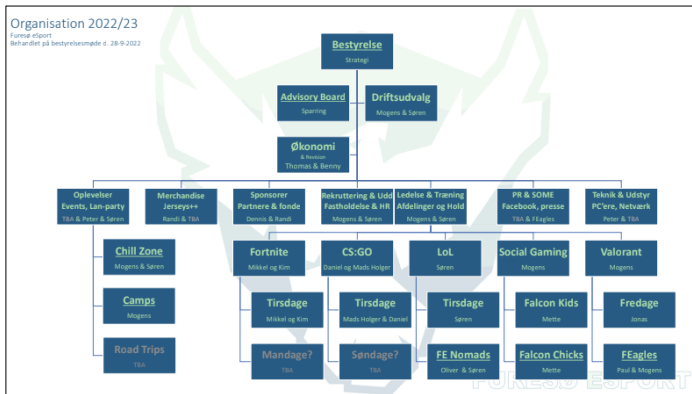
Organisation 2022/23
Furesø eSport
Behandlet på bestyrelsesmøde d. 28-9-2022

Bestyrelse
Strategi

Advisory Board
Sparring

Driftsudvalg
Mogens & Søren

Økonomi
& Revision
Thomas & Benny

Oplevelser
Events, Lan-party
TBA & Peter & Søren

Merchandise
Jerseys++
Randi & TBA

Sponsorer
Partnere & fonde
Dennis & Randi

Rekruttering & Udd
Fastholdelse & HR
Mogens & Søren

Ledelse & Træning
Afdelinger og Hold
Mogens & Søren

PR & SOME
Facebook, presse
TBA & FEagles

Teknik & Udstyr
PC'ere, Netværk
Peter & TBA

Chill Zone
Mogens & Søren

Camps
Mogens

Road Trips
TBA

Fortnite
Mikkel og Kim

Tirsdage
Mikkel og Kim

Mandage?
TBA

CS:GO
Daniel og Mads Holger

Tirsdage
Mads Holger & Daniel

Søndage?
TBA

LoL
Søren

Tirsdage
Søren

FE Nomads
Oliver & Søren

Social Gaming
Mogens

Falcon Kids
Mette

Falcon Chicks
Mette

Valorant
Mogens

Fredage
Jonas

FEagles
Paul & Mogens

FURESØ ESPORT